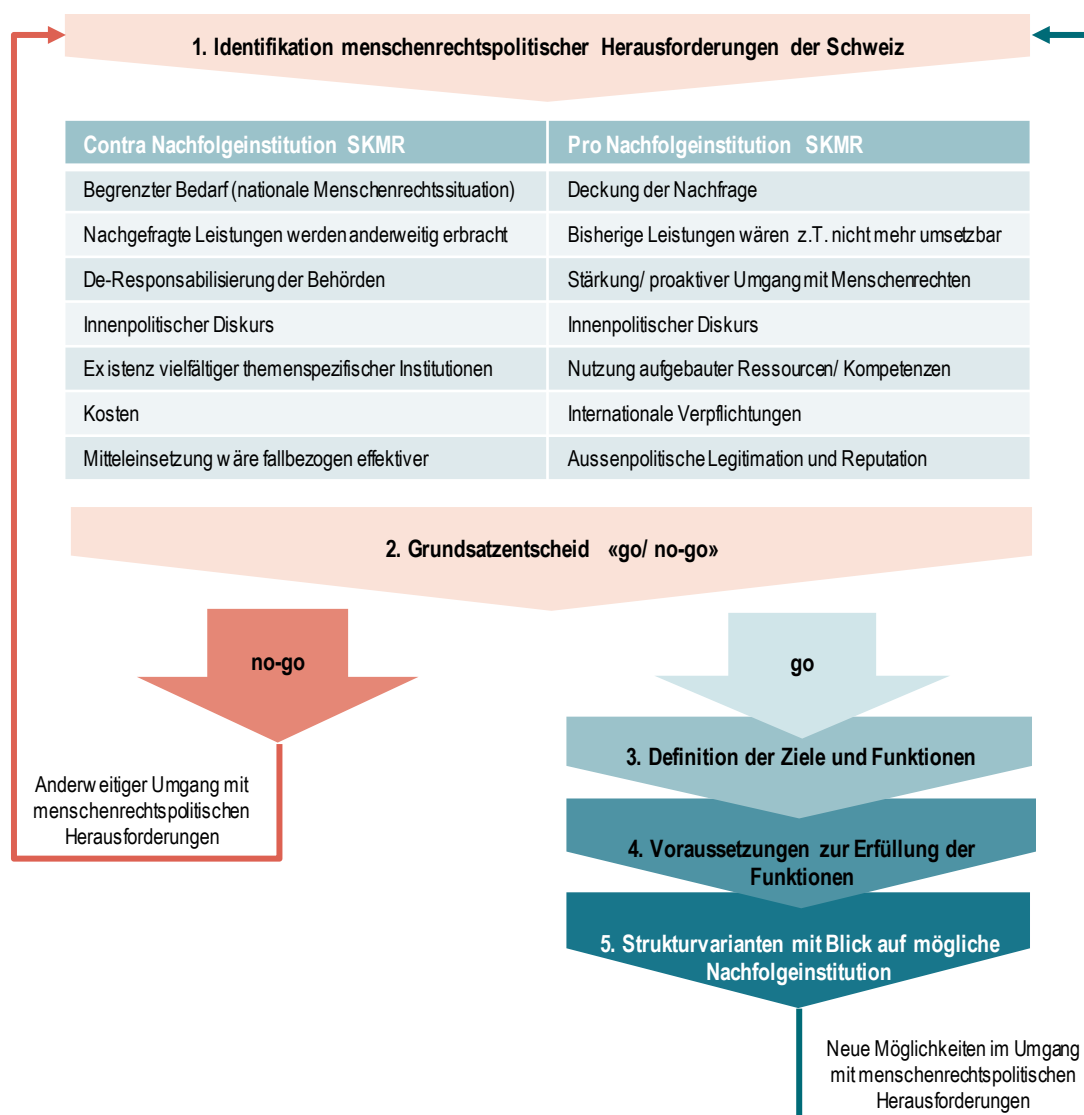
1. Identifikation menschenrechtspolitischer Herausforderungen der Schweiz

| Contra Nachfolgeinstitution SKMR | Pro Nachfolgeinstitution SKMR |
|---|---|
| Begrenzter Bedarf (nationale Menschenrechtssituation) | Deckung der Nachfrage |
| Nachgefragte Leistungen werden anderweitig erbracht | Bisherige Leistungen wären z.T. nicht mehr umsetzbar |
| De-Responsabilisierung der Behörden | Stärkung/ proaktiver Umgang mit Menschenrechten |
| Innenpolitischer Diskurs | Innenpolitischer Diskurs |
| Existenz vielfältiger themenspezifischer Institutionen | Nutzung aufgebauter Ressourcen/ Kompetenzen |
| Kosten | Internationale Verpflichtungen |
| Mitteleinsetzung wäre fallbezogen effektiver | Aussenpolitische Legitimation und Reputation |

2. Grundsatzentscheid «go/ no-go»

no-go

Anderweitiger Umgang mit menschenrechtspolitischen Herausforderungen

go

3. Definition der Ziele und Funktionen

4. Voraussetzungen zur Erfüllung der Funktionen

5. Strukturvarianten mit Blick auf mögliche Nachfolgeinstitution

Neue Möglichkeiten im Umgang mit menschenrechtspolitischen Herausforderungen